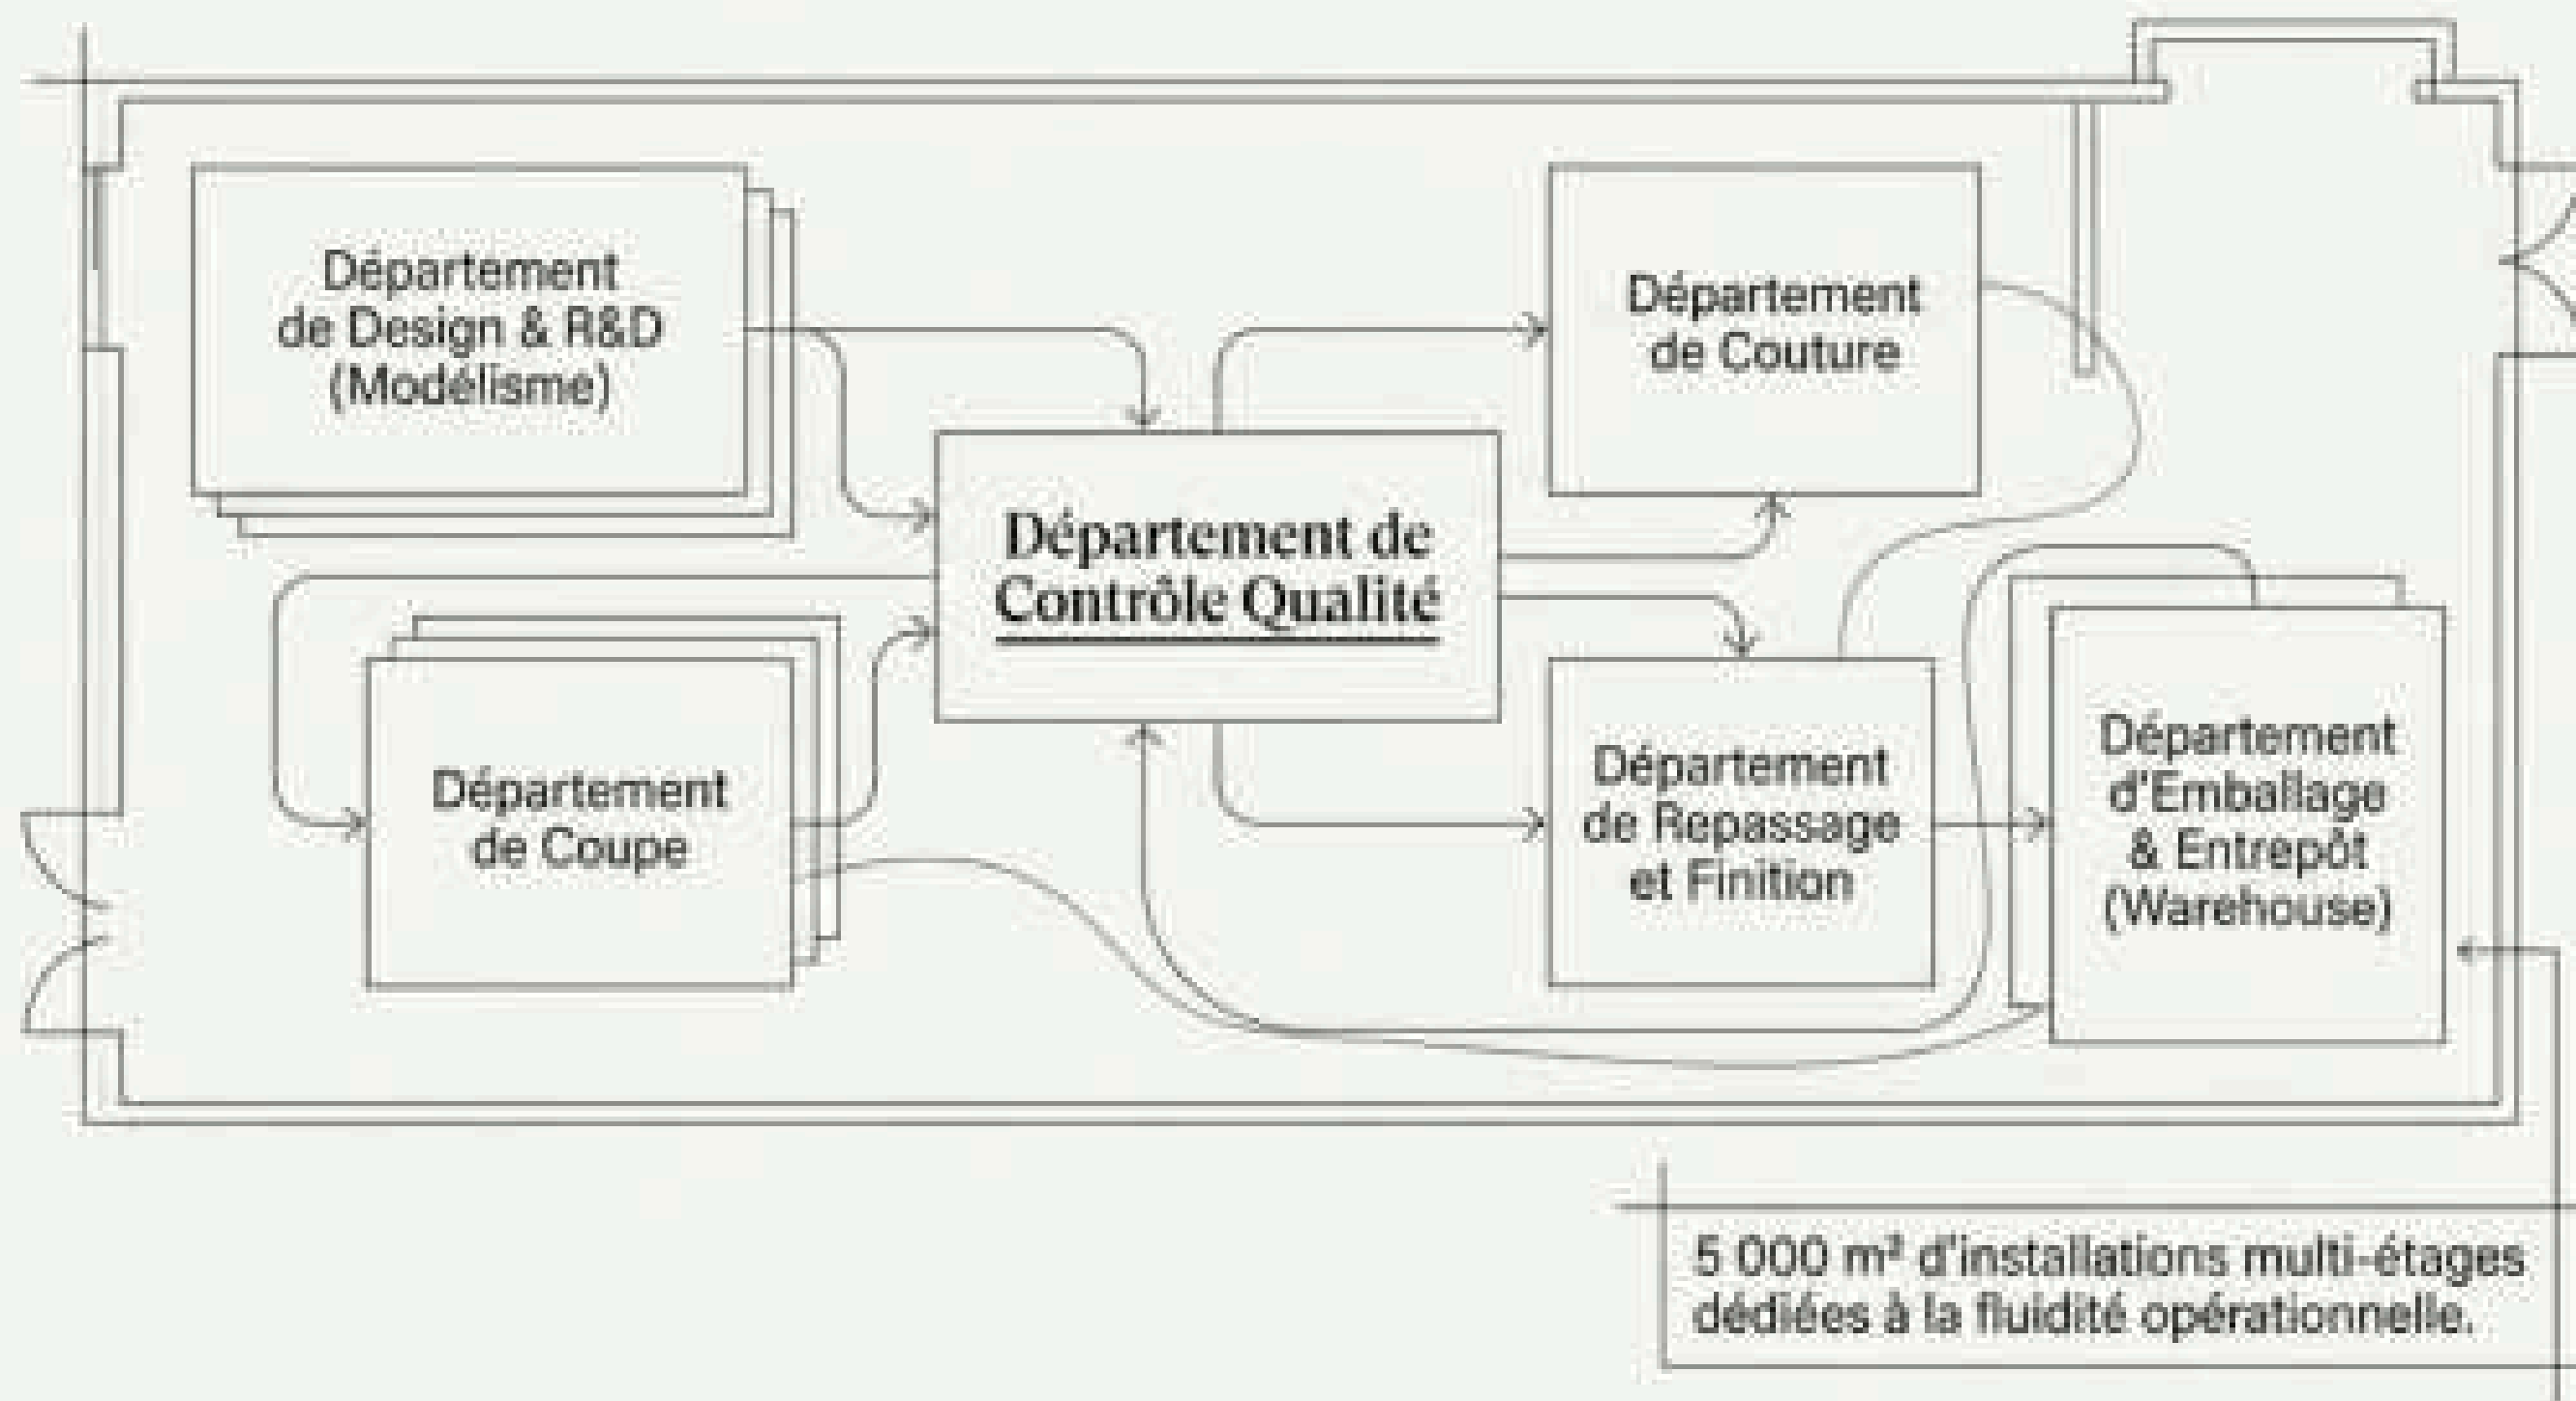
Département de Design & R&D (Modélisme)

Département de Couture

Département de Contrôle Qualité

Département de Coupe

Département de Repassage et Finition

Département d'Emballage & Entrepôt (Warehouse)

5 000 m² d'installations multi-étages dédiées à la fluidité opérationnelle.